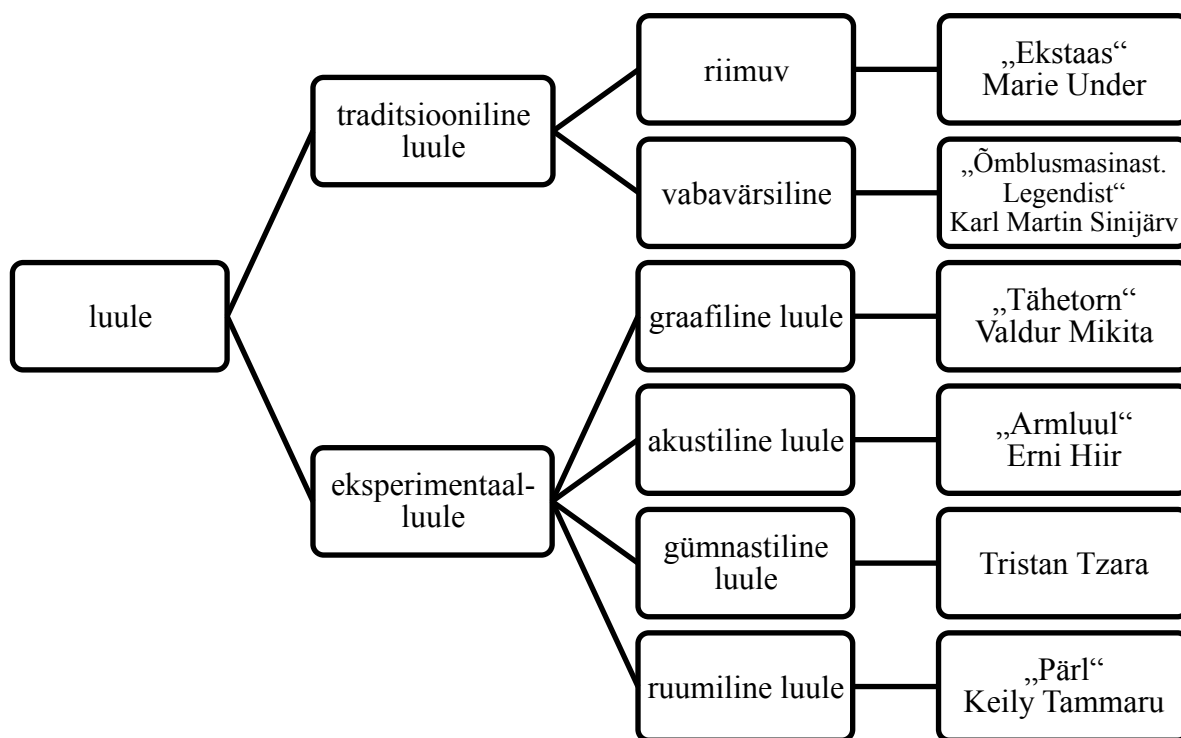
luule

traditsiooniline luule

riimuv

„Ekstaas“ Marie Under

vabavärsiline

„Õmblusmasinast. Legendist“ Karl Martin Sinijärv

eksperimentaalluule

graafiline luule

„Tähetorn“ Valdur Mikita

akustiline luule

„Armluul“ Erni Hiir

gümnastiline luule

Tristan Tzara

ruumiline luule

„Pärl“ Keily Tammaru